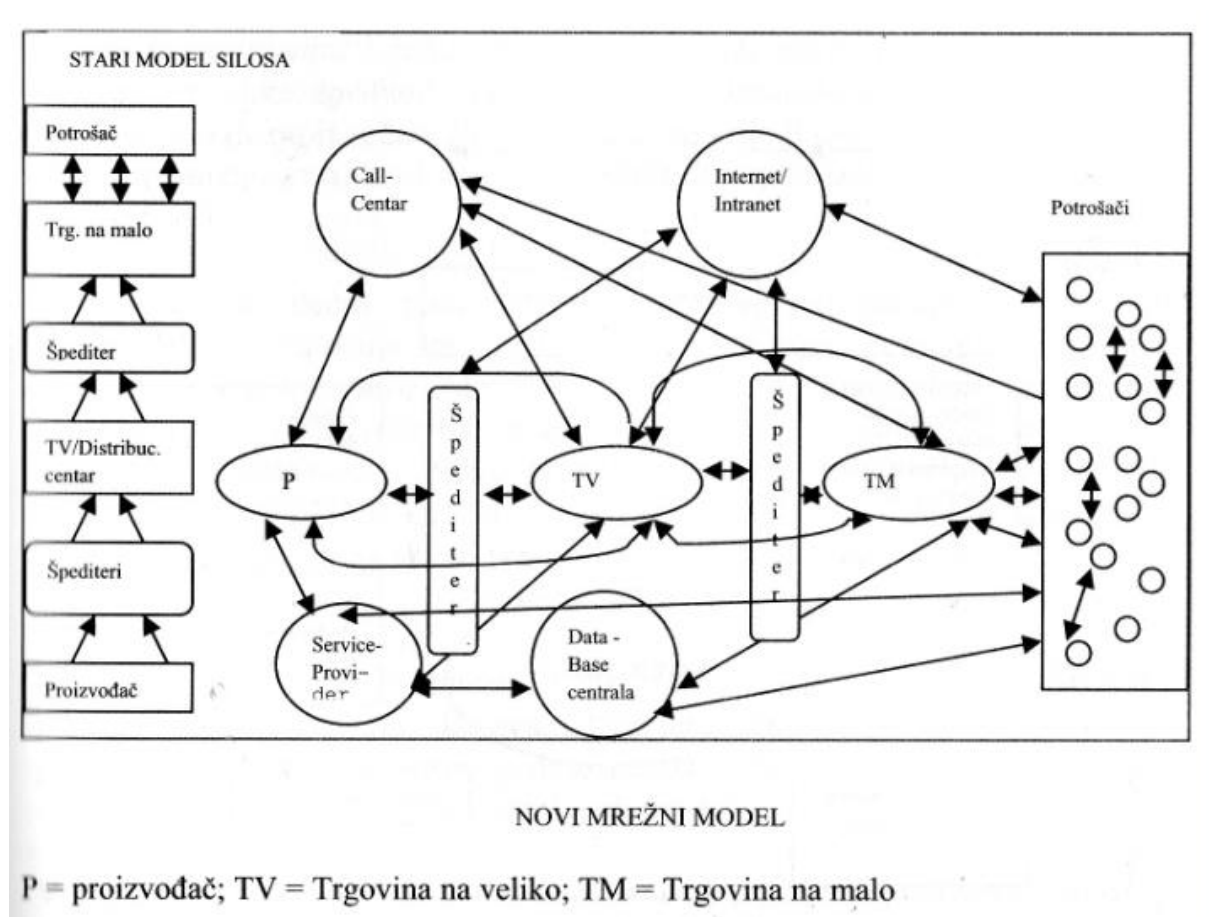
STARI MODEL SILOSA

Potrošač

Trg. na malo

Špediter

TV/Distribuc. centar

Špediteri

Proizvođač

Call-Centar

Internet/ Intranet

Potrošači

Š p e d i t e r

Š p e d i t e r

P

TV

TM

Service-Provi-der

Data - Base centrala

NOVI MREŽNI MODEL

P = proizvođač; TV = Trgovina na veliko; TM = Trgovina na malo